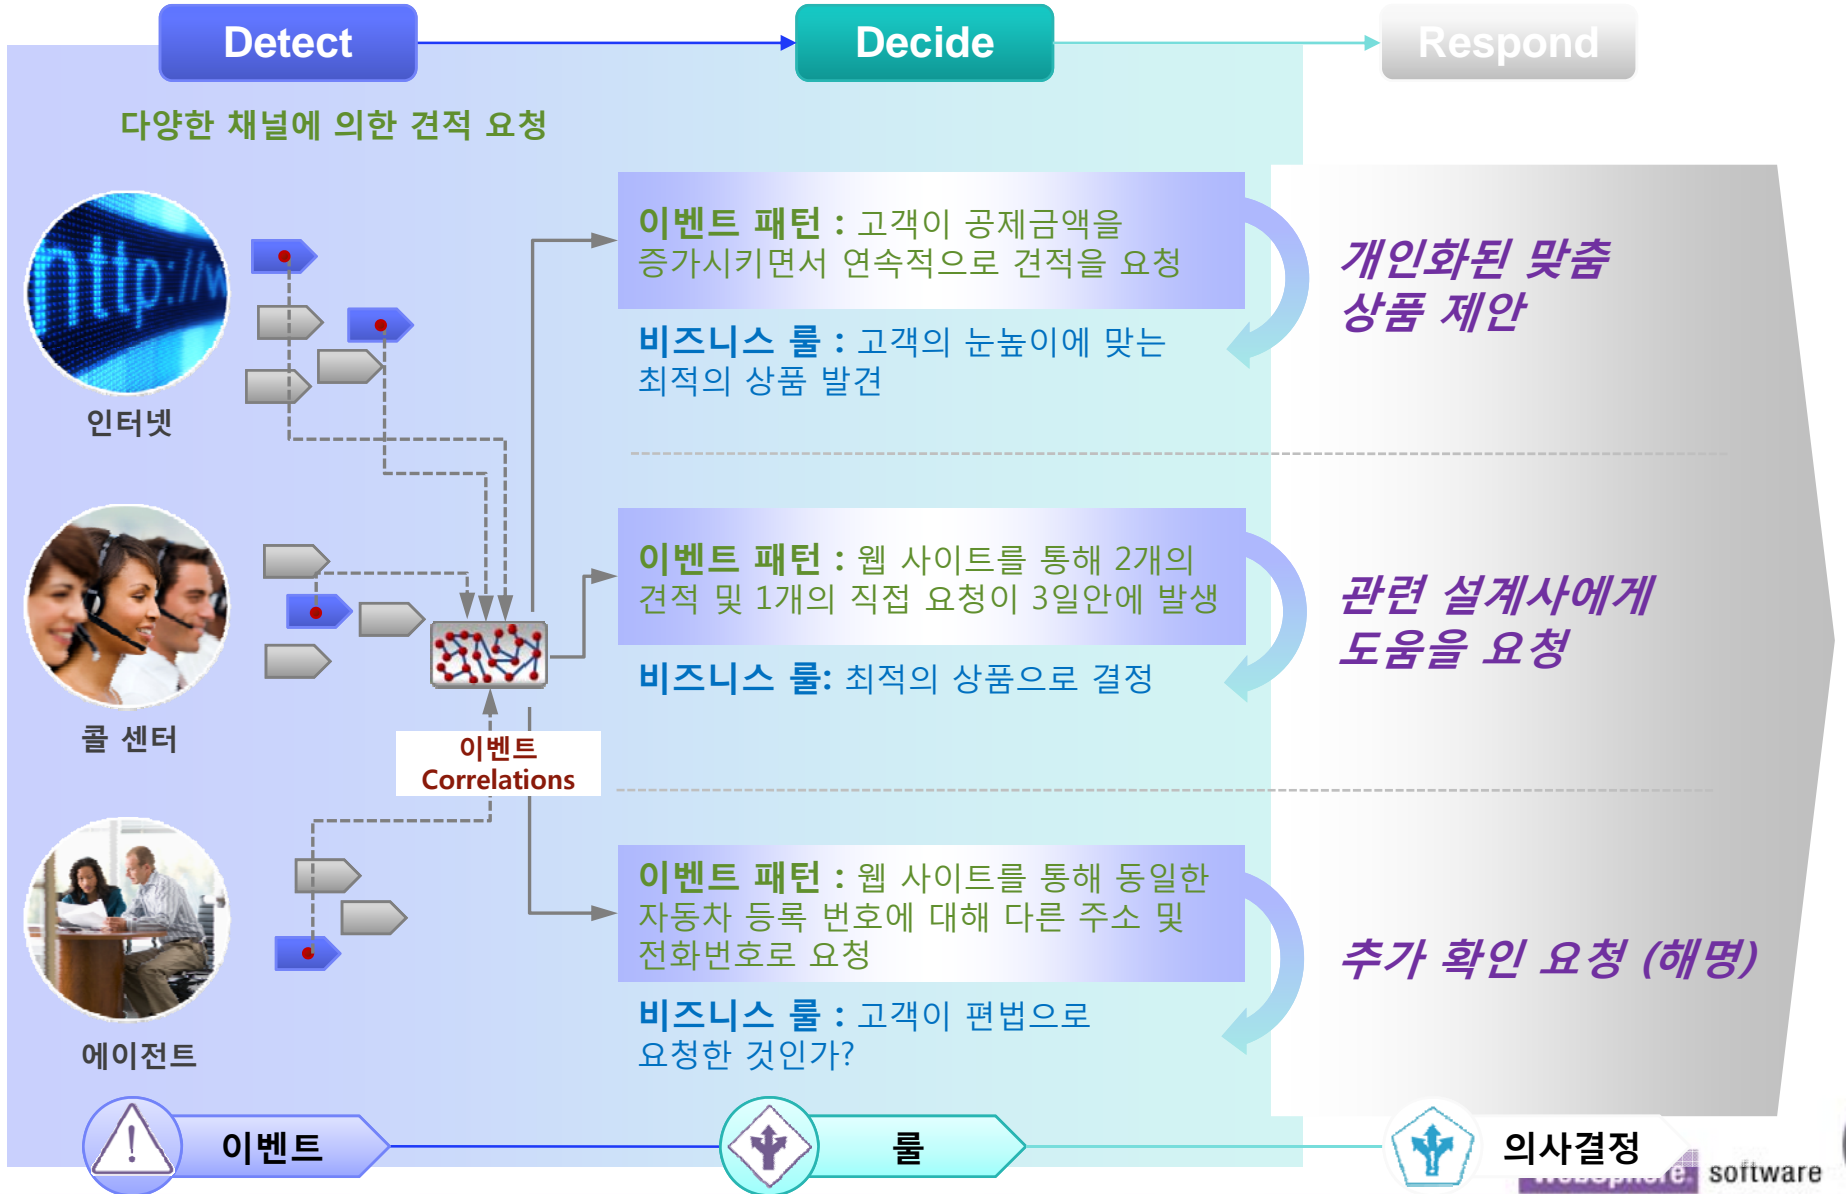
Detect

Decide

Respond

다양한 채널에 의한 견적 요청

이벤트 패턴 : 고객이 공제금액을 증가시키면서 연속적으로 견적을 요청

비즈니스 룰 : 고객의 눈높이에 맞는 최적의 상품 발견

개인화된 맞춤 상품 제안

인터넷

이벤트 패턴 : 웹 사이트를 통해 2개의 견적 및 1개의 직접 요청이 3일안에 발생

비즈니스 룰: 최적의 상품으로 결정

관련 설계사에게 도움을 요청

콜 센터

이벤트 Correlations

이벤트 패턴 : 웹 사이트를 통해 동일한 자동차 등록 번호에 대해 다른 주소 및 전화번호로 요청

비즈니스 룰 : 고객이 편법으로 요청한 것인가?

추가 확인 요청 (해명)

에이전트

이벤트

룰

의사결정

software